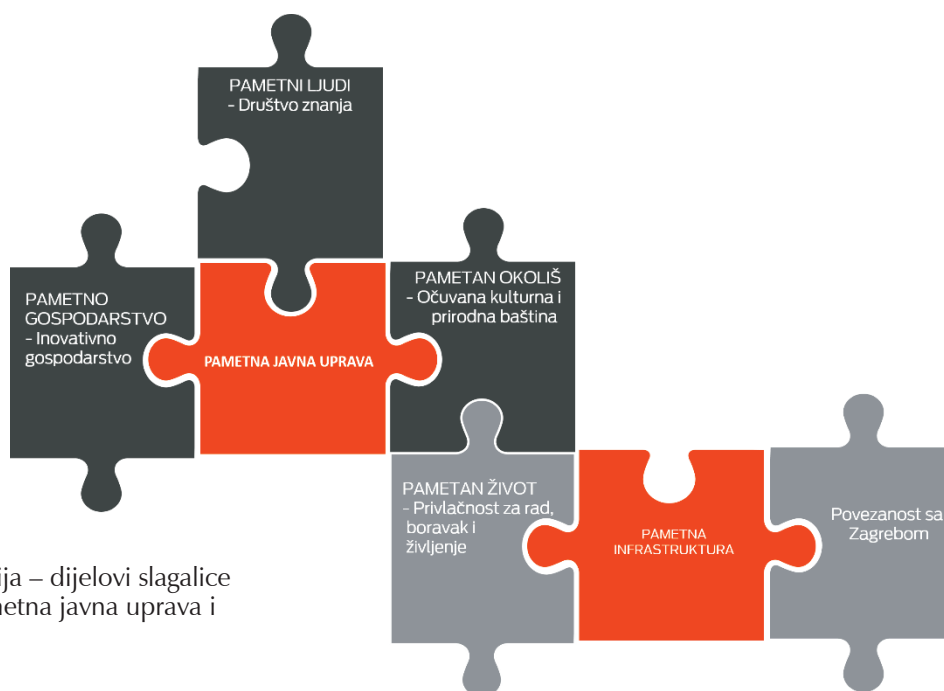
PAMETNI LJUDI
- Društvo znanja

PAMETNO GOSPODARSTVO
- Inovativno gospodarstvo

PAMETNA JAVNA UPRAVA

PAMETAN OKOLIŠ
- Očuvana kulturna i prirodna baština

PAMETAN ŽIVOT
- Privlačnost za rad, boravak i življenje

PAMETNA INFRASTRUKTURA

Povezanost sa Zagrebom

ija – dijelovi slagalice
metna javna uprava i